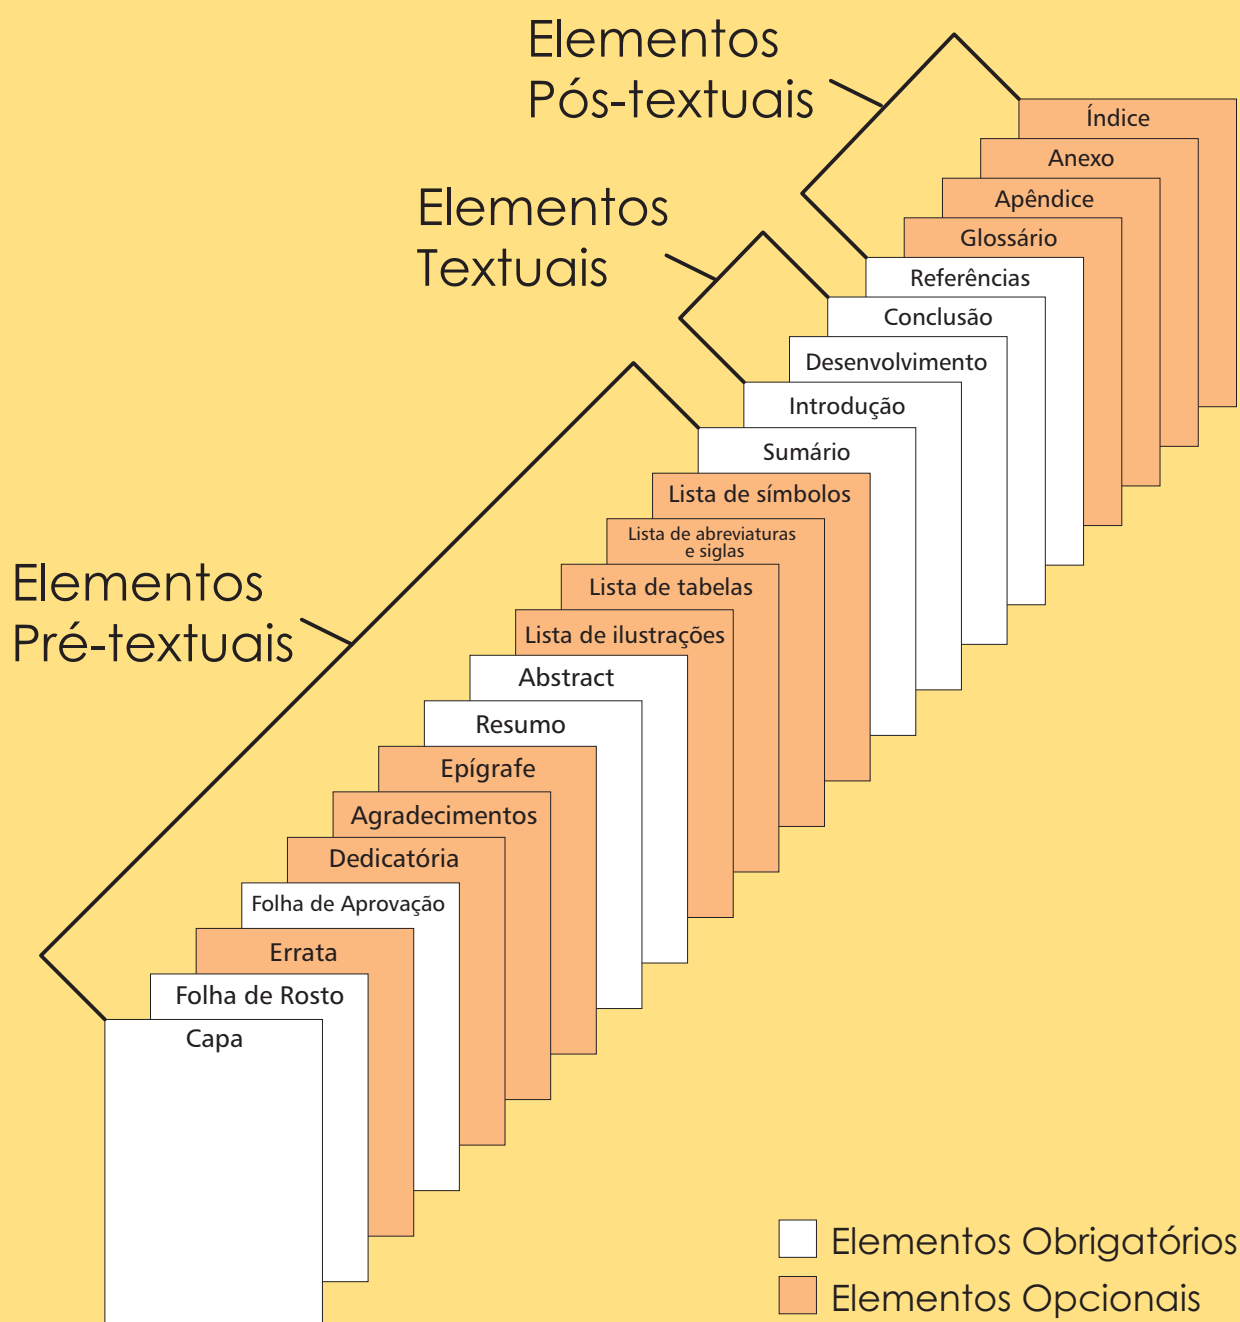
Elementos Pós-textuais

Índice

Anexo

Apêndice

Glossário

Referências

Elementos Textuais

Conclusão

Desenvolvimento

Introdução

Sumário

Lista de símbolos

Lista de abreviaturas e siglas

Lista de tabelas

Elementos Pré-textuais

Lista de ilustrações

Abstract

Resumo

Epígrafe

Agradecimentos

Dedicatória

Folha de Aprovação

Errata

Folha de Rosto

Capa

Elementos Obrigatórios

Elementos Opcionais